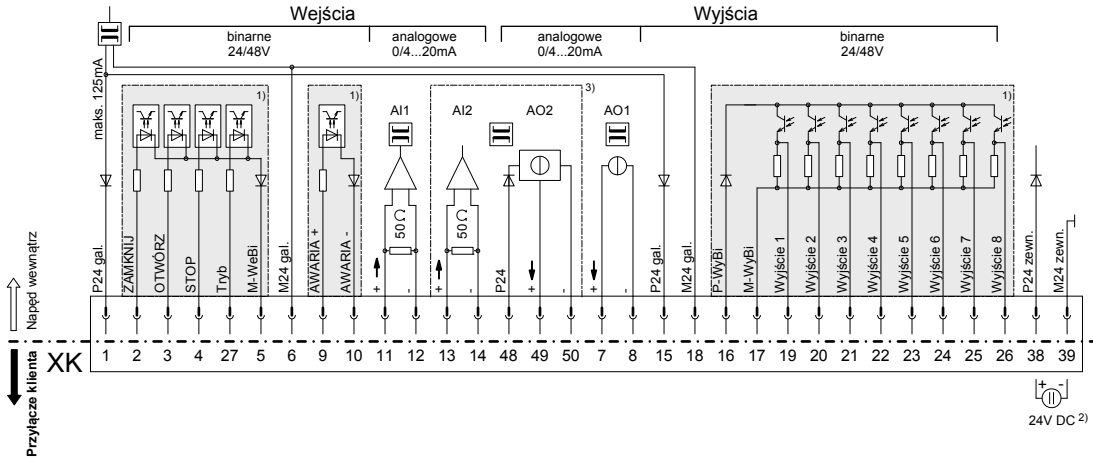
Wejścia
binarne
24/48V
analogowe
0/4...20mA
Wyjścia
analogowe
0/4...20mA
binarne
24/48V

maks. 125mA
1)
1)
3)
1)
AI1
AI2
AO2
AO1
50 Ω
50 Ω

P24 gal.
ZAMKNIJ
OTWÓRZ
STOP
Tryb
M-WeBi
M24 gal.
AWARIA +
AWARIA -
+
-
+
-
P24
+
-
+
-
P24 gal.
M24 gal.
P-WyBi
M-WyBi
Wyjście 1
Wyjście 2
Wyjście 3
Wyjście 4
Wyjście 5
Wyjście 6
Wyjście 7
Wyjście 8
P24 zewn.
M24 zewn.

Napęd wewnątrz
Przyłącze klienta
XK

| 1 | 2 | 3 | 4 | 27 | 5 | 6 | 9 | 10 | 11 | 12 | 13 | 14 | 48 | 49 | 50 | 7 | 8 | 15 | 18 | 16 | 17 | 19 | 20 | 21 | 22 | 23 | 24 | 25 | 26 | 38 | 39 |
|---|---|---|---|---|---|---|---|---|---|---|---|---|---|---|---|---|---|---|---|---|---|---|---|---|---|---|---|---|---|---|---|

+ -
24V DC $^{2)}$